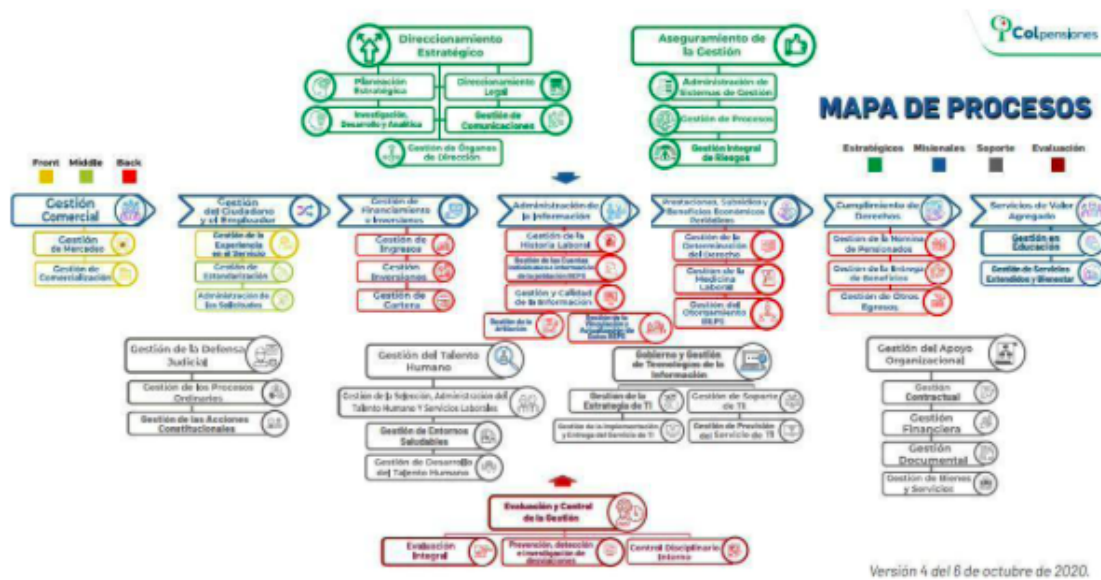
Colpensiones

MAPA DE PROCESOS

Estratégicos Misionales Soporte Evaluación

Front Middle Back

Direccionamiento Estratégico

Planeación Estratégica

Direccionamiento Legal

Investigación, Desarrollo y Analítica

Gestión de Comunicaciones

Gestión de Órganos de Dirección

Aseguramiento de la Gestión

Administración de Sistemas de Gestión

Gestión de Procesos

Gestión Integral de Riesgos

Gestión Comercial

Gestión de Mercadeo

Gestión de Comercialización

Gestión del Ciudadano y el Empleador

Gestión de la Experiencia en el Servicio

Gestión de Estandarización

Administración de las Solicitudes

Gestión de Financiamiento e Inversiones

Gestión de Ingresos

Gestión Inversiones

Gestión de Cartera

Administración de la Información

Gestión de la Historia Laboral

Gestión de las Cuentas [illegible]

Gestión y Calidad de la Información

Gestión de la Afiliación

Gestión de la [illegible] Datos BEPS

Prestaciones, Subsidios y Beneficios Económicos Periódicos

Gestión de la Determinación del Derecho

Gestión de la Medicina Laboral

Gestión del Otorgamiento BEPS

Cumplimiento de Derechos

Gestión de la Nómina de Pensionados

Gestión de la Entrega de Beneficios

Gestión de Otros Egresos

Servicios de Valor Agregado

Gestión en Educación

Gestión de Servicios Extendidos y Bienestar

Gestión de la Defensa Judicial

Gestión de los Procesos Ordinarios

Gestión de las Acciones Constitucionales

Gestión del Talento Humano

Gestión de la Selección, Administración del Talento Humano Y Servicios Laborales

Gestión de Entornos Saludables

Gestión de Desarrollo del Talento Humano

Gobierno y Gestión de Tecnologías de la Información

Gestión de la Estrategia de TI

Gestión de Soporte de TI

Gestión de la Implementación y Entrega del Servicio de TI

Gestión de Proveedores del Servicio de TI

Gestión del Apoyo Organizacional

Gestión Contractual

Gestión Financiera

Gestión Documental

Gestión de Bienes y Servicios

Evaluación y Control de la Gestión

Evaluación Integral

Prevención, detección e investigación de desviaciones

Control Disciplinario Interno

Versión 4 del 6 de octubre de 2020.